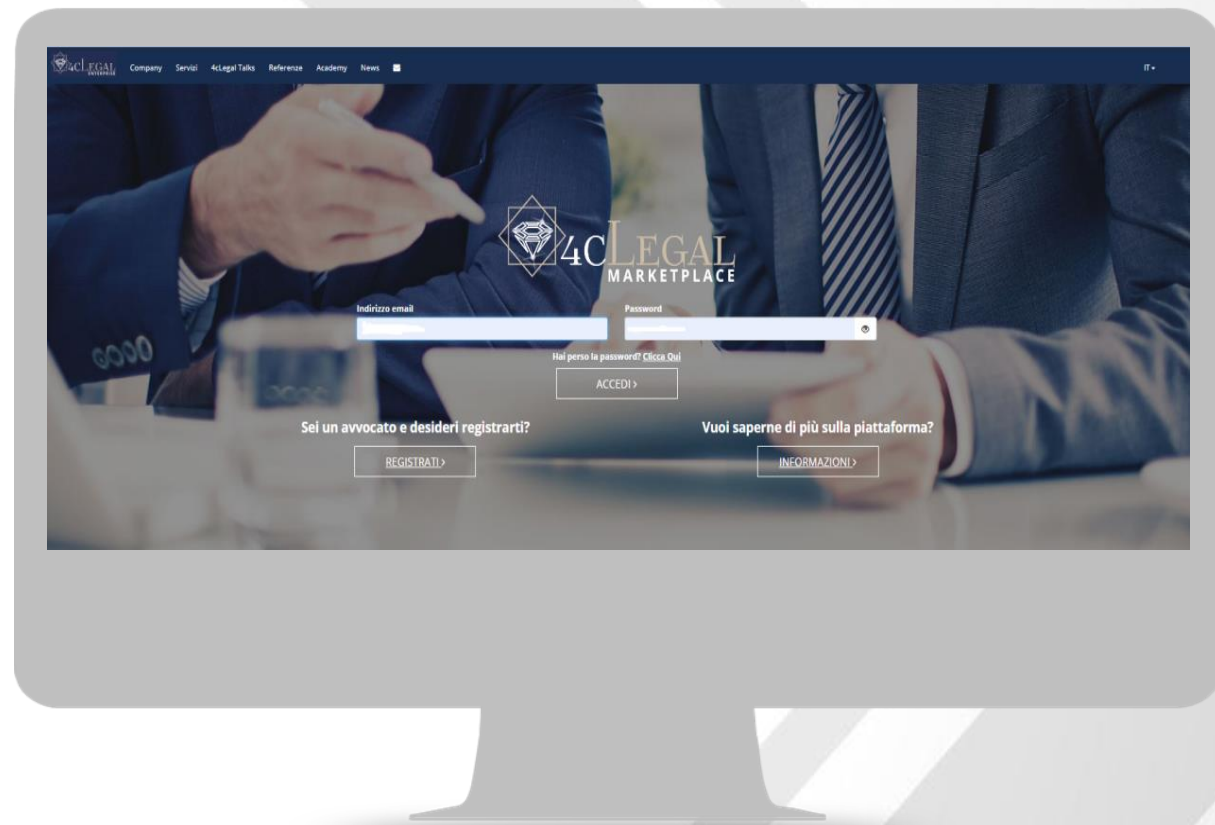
4CLEGAL ENTERPRISE Company Servizi 4cLegal Talks Referenze Academy News IT

4CLEGAL MARKETPLACE

Indirizzo email

Password

Hai perso la password? Clicca Qui

ACCEDI ›

Sei un avvocato e desideri registrarti?

REGISTRATI ›

Vuoi saperne di più sulla piattaforma?

INFORMAZIONI ›